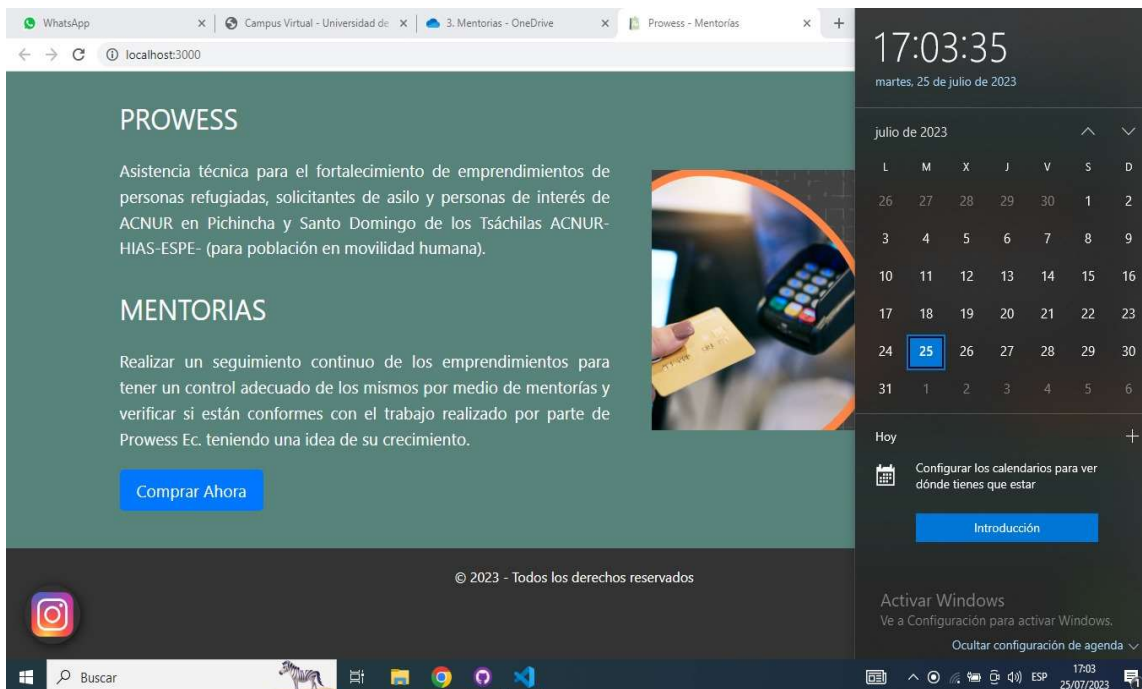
WhatsApp × Campus Virtual - Universidad de × 3. Mentorias - OneDrive × Prowess - Mentorías × +

localhost:3000

PROWESS

Asistencia técnica para el fortalecimiento de emprendimientos de personas refugiadas, solicitantes de asilo y personas de interés de ACNUR en Pichincha y Santo Domingo de los Tsáchilas ACNUR-HIAS-ESPE- (para población en movilidad humana).

MENTORIAS

Realizar un seguimiento continuo de los emprendimientos para tener un control adecuado de los mismos por medio de mentorías y verificar si están conformes con el trabajo realizado por parte de Prowess Ec. teniendo una idea de su crecimiento.

Comprar Ahora

© 2023 - Todos los derechos reservados

17:03:35
martes, 25 de julio de 2023

julio de 2023

| L | M | X | J | V | S | D |
|---|---|---|---|---|---|---|
| 26 | 27 | 28 | 29 | 30 | 1 | 2 |
| 3 | 4 | 5 | 6 | 7 | 8 | 9 |
| 10 | 11 | 12 | 13 | 14 | 15 | 16 |
| 17 | 18 | 19 | 20 | 21 | 22 | 23 |
| 24 | 25 | 26 | 27 | 28 | 29 | 30 |
| 31 | 1 | 2 | 3 | 4 | 5 | 6 |

Hoy

Configurar los calendarios para ver dónde tienes que estar

Introducción

Activar Windows
Ve a Configuración para activar Windows.

Ocultar configuración de agenda

Buscar

ESP 17:03 25/07/2023